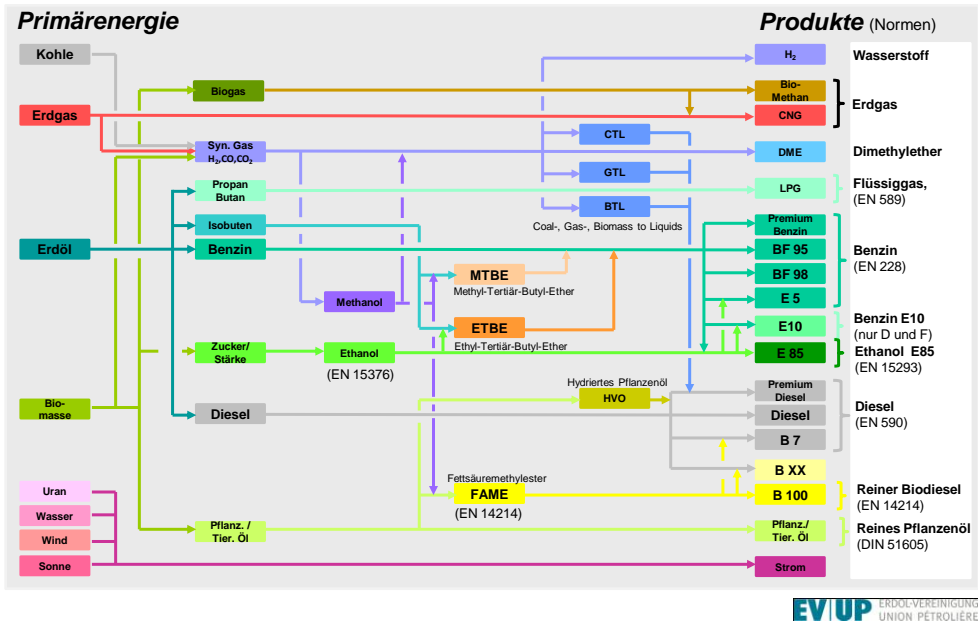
Primärenergie

Produkte (Normen)

Kohle

Erdgas

Erdöl

Bio-masse

Uran

Wasser

Wind

Sonne

Biogas

Syn. Gas $H_2$,CO,$CO_2$

Propan Butan

Isobuten

Benzin

Methanol

Zucker/ Stärke

Ethanol

(EN 15376)

Diesel

Pflanz. / Tier. Öl

CTL

GTL

BTL

Coal-, Gas-, Biomass to Liquids

MTBE

Methyl-Tertiär-Butyl-Ether

ETBE

Ethyl-Tertiär-Butyl-Ether

Hydriertes Pflanzenöl

HVO

Fettsäuremethylester

FAME

(EN 14214)

$H_2$

Bio-Methan

CNG

DME

LPG

Premium Benzin

BF 95

BF 98

E 5

E10

E 85

Premium Diesel

Diesel

B 7

B XX

B 100

Pflanz./ Tier. Öl

Strom

Wasserstoff

Erdgas

Dimethylether

Flüssiggas, (EN 589)

Benzin (EN 228)

Benzin E10 (nur D und F)

Ethanol E85 (EN 15293)

Diesel (EN 590)

Reiner Biodiesel (EN 14214)

Reines Pflanzenöl (DIN 51605)

EV|UP ERDÖL-VEREINIGUNG UNION PÉTROLIÈRE